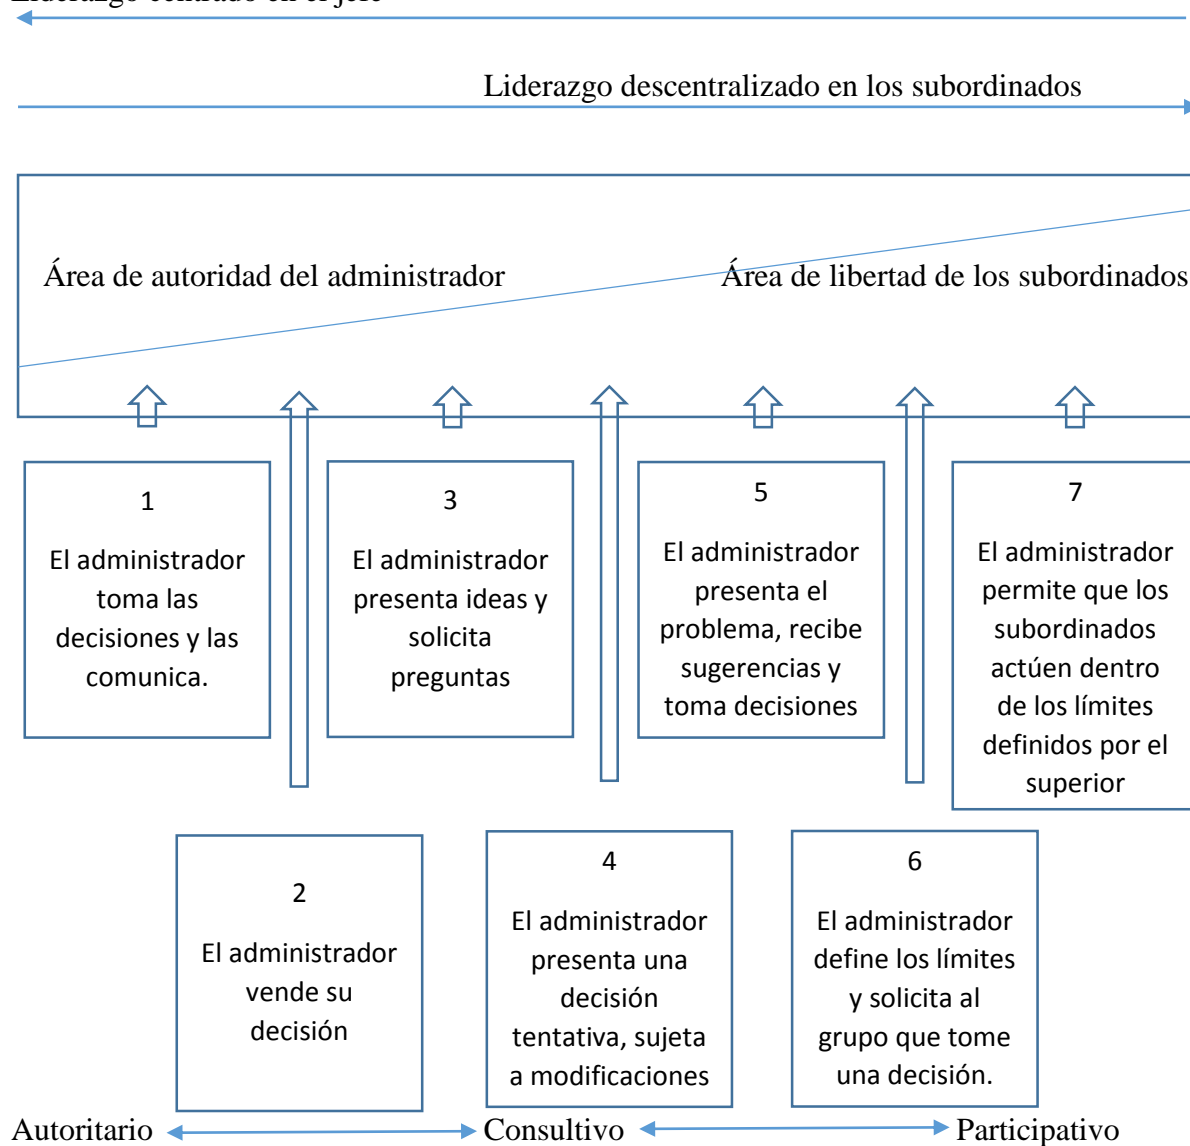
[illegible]

Liderazgo descentralizado en los subordinados

Área de autoridad del administrador

Área de libertad de los subordinados

1
El administrador toma las decisiones y las comunica.

3
El administrador presenta ideas y solicita preguntas

5
El administrador presenta el problema, recibe sugerencias y toma decisiones

7
El administrador permite que los subordinados actúen dentro de los límites definidos por el superior

2
El administrador vende su decisión

4
El administrador presenta una decisión tentativa, sujeta a modificaciones

6
El administrador define los límites y solicita al grupo que tome una decisión.

Autoritario

Consultivo

Participativo